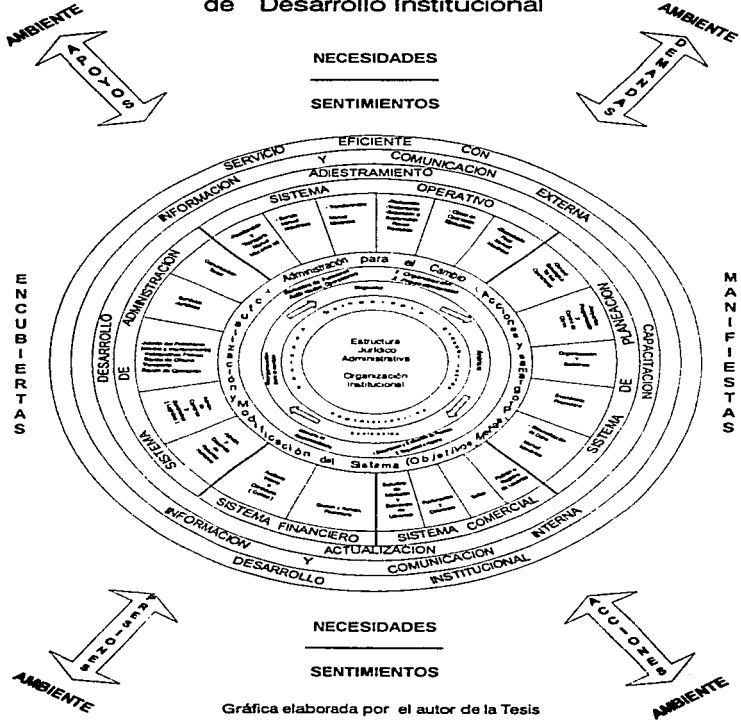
de Desarrollo Institucional

AMBIENTE

APOYOS

AMBIENTE

DEMANDAS

NECESIDADES

SENTIMIENTOS

SERVICIO EFICIENTE CON

Y COMUNICACION

ADIESTRAMIENTO

INFORMACION EXTERNA

SISTEMA OPERATIVO

SISTEMA DE ADMINISTRACION

SISTEMA DE PLANEACION

DESARROLLO CAPACITACION

Administración para el Cambio

Acciones y estrategias

Modificación del Sistema (Objetivos, Metas, Programas)

Estructura Jurídico Administrativa

Organización Institucional

E N C U B I E R T A S

M A N I F I E S T A S

SISTEMA FINANCIERO

SISTEMA COMERCIAL

INFORMACION INTERNA

ACTUALIZACION

Y COMUNICACION

DESARROLLO INSTITUCIONAL

NECESIDADES

SENTIMIENTOS

AMBIENTE

RESPUESTAS

AMBIENTE

ACCIONES

Gráfica elaborada por el autor de la Tesis